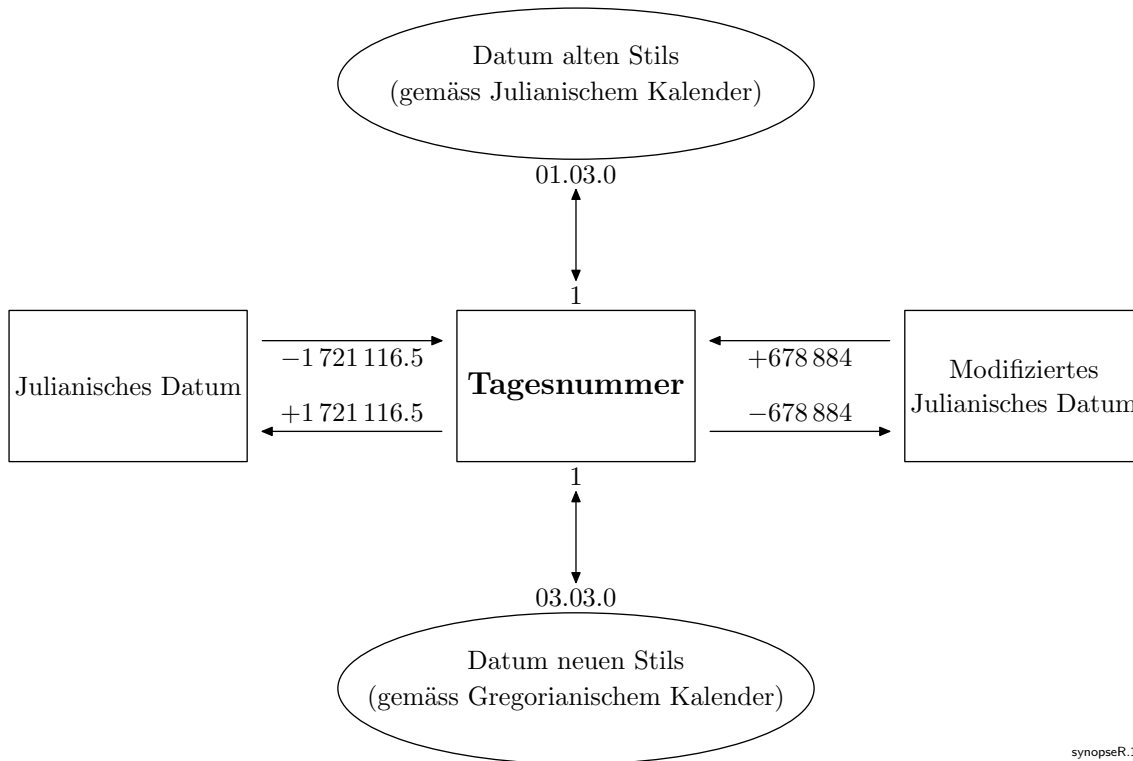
Datum alten Stils
(gemäss Julianischem Kalender)

01.03.0

1

Julianisches Datum

$-1\,721\,116.5$

$+1\,721\,116.5$

**Tagesnummer**

$+678\,884$

$-678\,884$

Modifiziertes
Julianisches Datum

1

03.03.0

Datum neuen Stils
(gemäss Gregorianischem Kalender)

synopseR.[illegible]